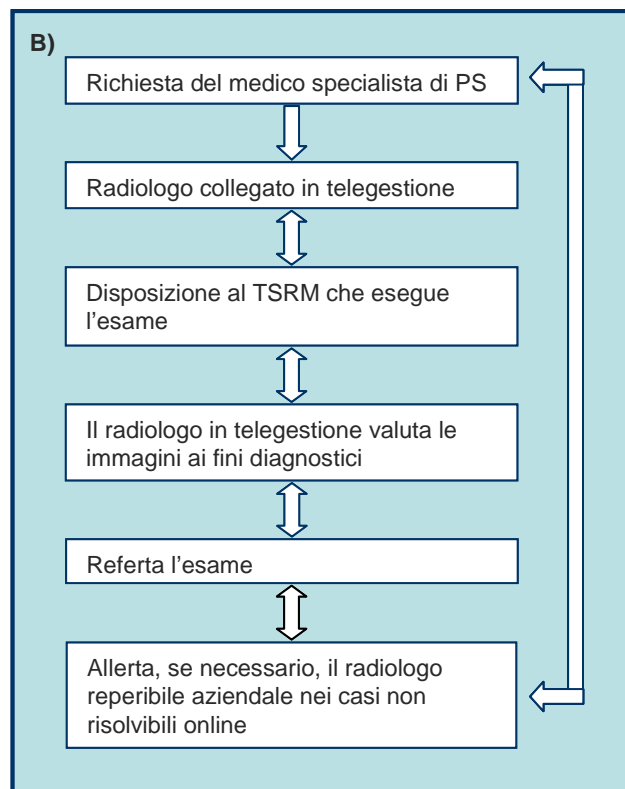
B)

Richiesta del medico specialista di PS

Radiologo collegato in telegestione

Disposizione al TSRM che esegue l’esame

Il radiologo in telegestione valuta le immagini ai fini diagnostici

Referta l’esame

Allerta, se necessario, il radiologo reperibile aziendale nei casi non risolvibili online